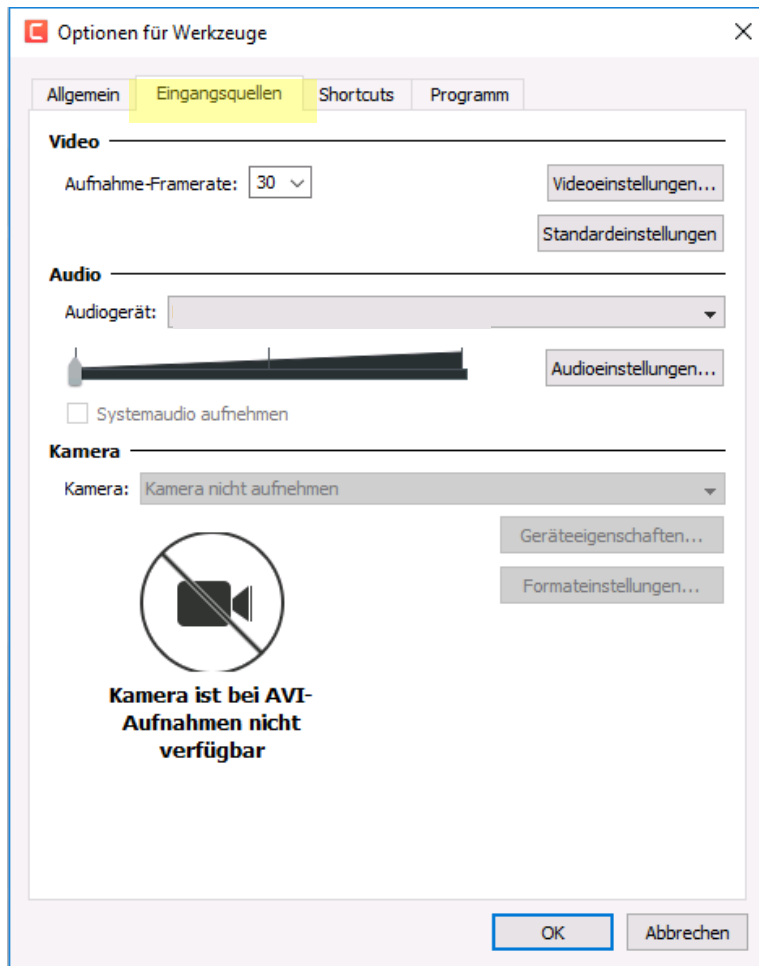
Optionen für Werkzeuge

Allgemein | Eingangsquellen | Shortcuts | Programm

Video

Aufnahme-Framerate: 30

Videoeinstellungen...

Standardeinstellungen

Audio

Audiogerät:

Audioeinstellungen...

Systemaudio aufnehmen

Kamera

Kamera: Kamera nicht aufnehmen

Geräteeigenschaften...

Formateinstellungen...

Kamera ist bei AVI-Aufnahmen nicht verfügbar

OK

Abbrechen